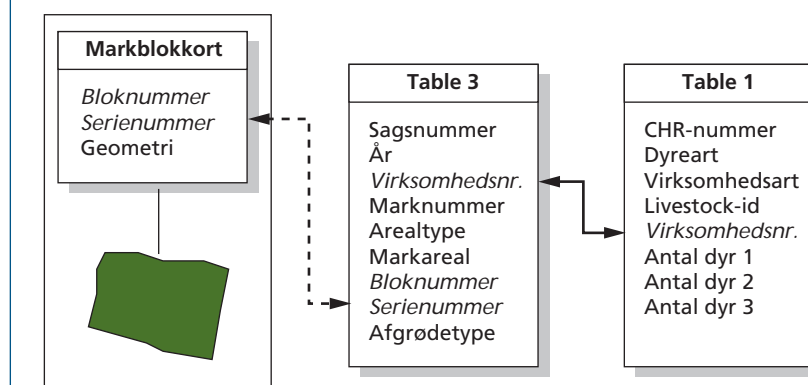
Markblokkort

*Bloknummer*
*Serienummer*
Geometri

Table 3

Sagsnummer
År
*Virksomhedsnr.*
Marknummer
Arealtype
Markareal
*Bloknummer*
*Serienummer*
Afgrødetype

Table 1

CHR-nummer
Dyreart
Virksomhedsart
Livestock-id
*Virksomhedsnr.*
Antal dyr 1
Antal dyr 2
Antal dyr 3